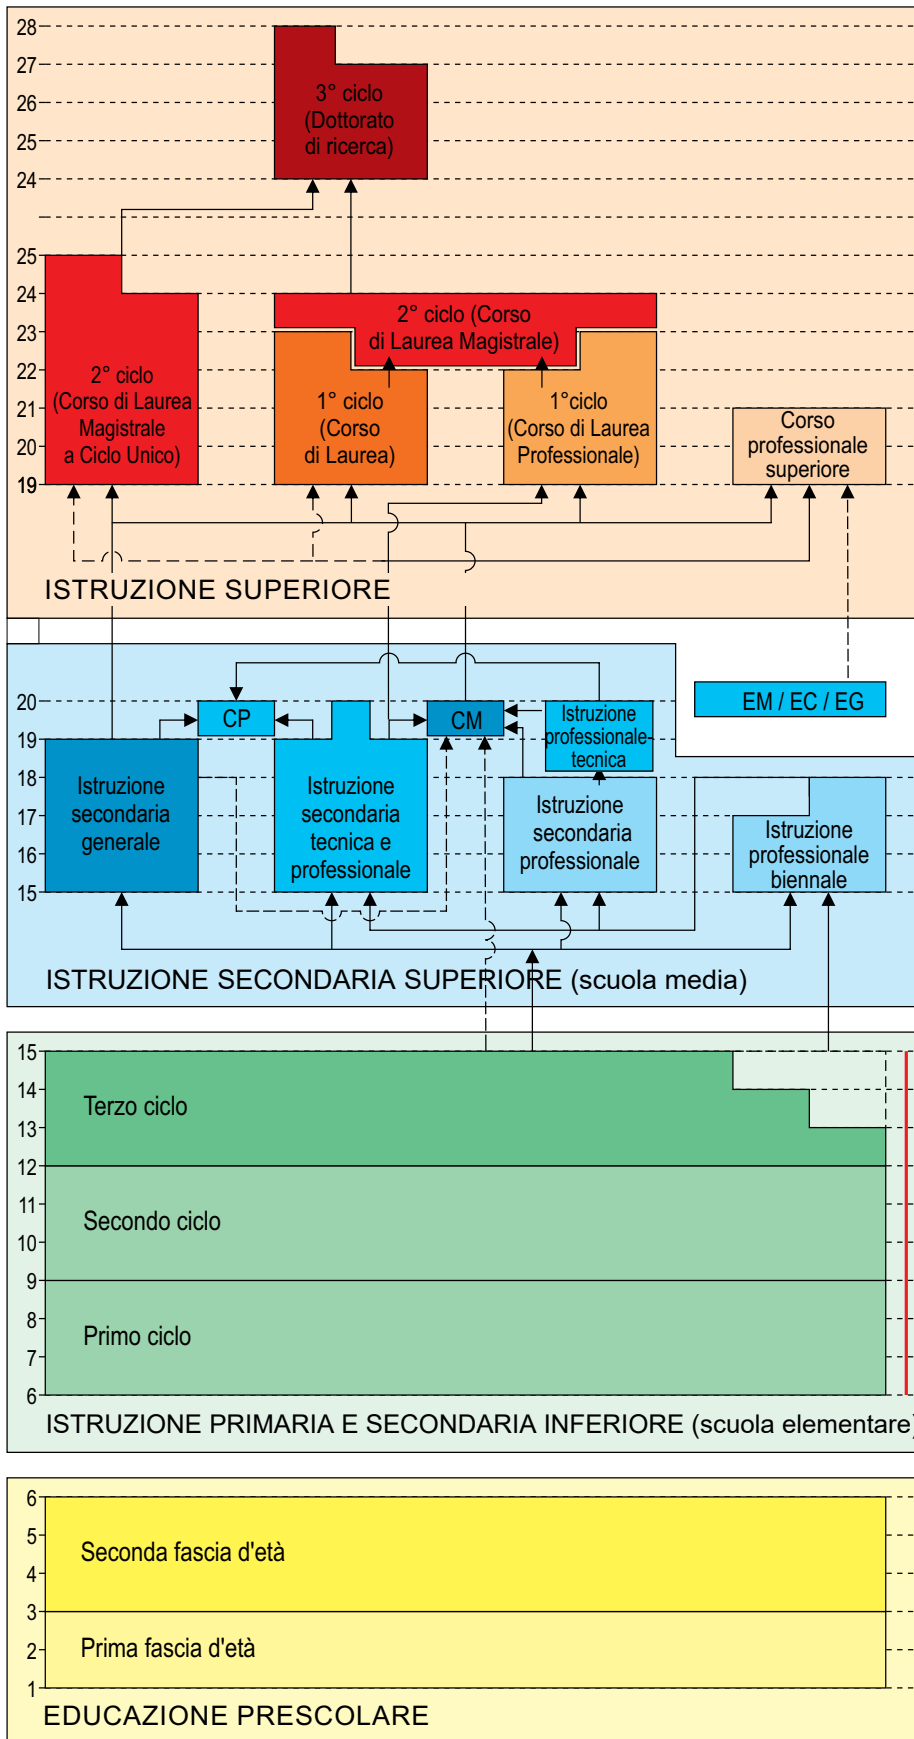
28
27
26
25
24

3° ciclo (Dottorato di ricerca)

25
24
23
22
21
20
19

2° ciclo (Corso di Laurea Magistrale a Ciclo Unico)

2° ciclo (Corso di Laurea Magistrale)

1° ciclo (Corso di Laurea)

1°ciclo (Corso di Laurea Professionale)

Corso professionale superiore

ISTRUZIONE SUPERIORE

20
19
18
17
16
15

CP

CM

Istruzione professionale tecnica

EM / EC / EG

Istruzione secondaria generale

Istruzione secondaria tecnica e professionale

Istruzione secondaria professionale

Istruzione professionale biennale

ISTRUZIONE SECONDARIA SUPERIORE (scuola media)

15
14
13
12
11
10
9
8
7
6

Terzo ciclo

Secondo ciclo

Primo ciclo

ISTRUZIONE PRIMARIA E SECONDARIA INFERIORE (scuola elementare)

6
5
4
3
2
1

Seconda fascia d'età

Prima fascia d'età

EDUCAZIONE PRESCOLARE